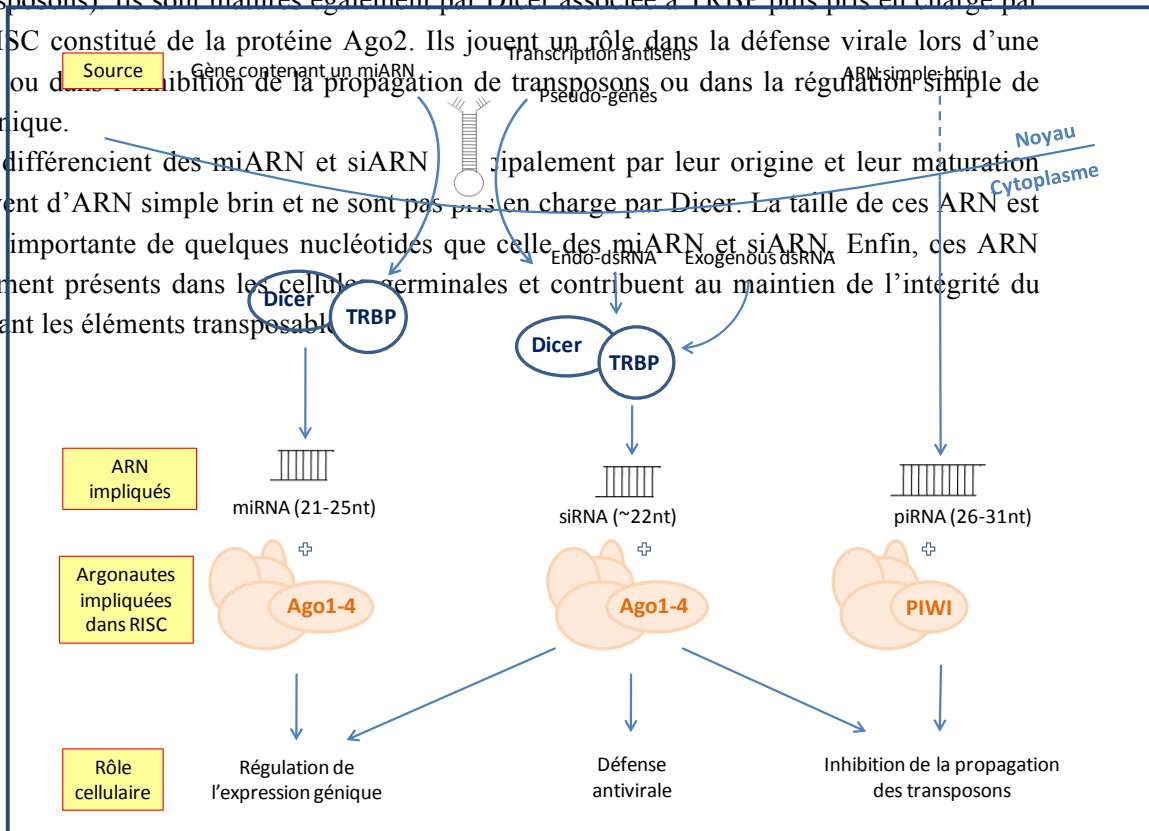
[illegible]). Ils sont maturés également par Dicer associée à TRBP puis pris en charge par RISC constitué de la protéine Ago2. Ils jouent un rôle dans la défense virale lors d'une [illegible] ou dans l'inhibition de la propagation de transposons ou dans la régulation simple de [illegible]nique.

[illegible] différencient des miARN et siARN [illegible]cipalement par leur origine et leur maturation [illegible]ent d'ARN simple brin et ne sont pas pris en charge par Dicer. La taille de ces ARN est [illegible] importante de quelques nucléotides que celle des miARN et siARN. Enfin, ces ARN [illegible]ment présents dans les cellules germinales et contribuent au maintien de l'intégrité du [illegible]ant les éléments transposables.

Source
Gène contenant un miARN
Transcription antisens
Pseudo-gènes
ARN simple-brin
Noyau
Cytoplasme
Endo-dsRNA
Exogenous dsRNA
Dicer
TRBP
Dicer
TRBP

ARN impliqués
miRNA (21-25nt)
siRNA (~22nt)
piRNA (26-31nt)

Argonautes impliquées dans RISC
Ago1-4
Ago1-4
PIWI

Rôle cellulaire
Régulation de l'expression génique
Défense antivirale
Inhibition de la propagation des transposons